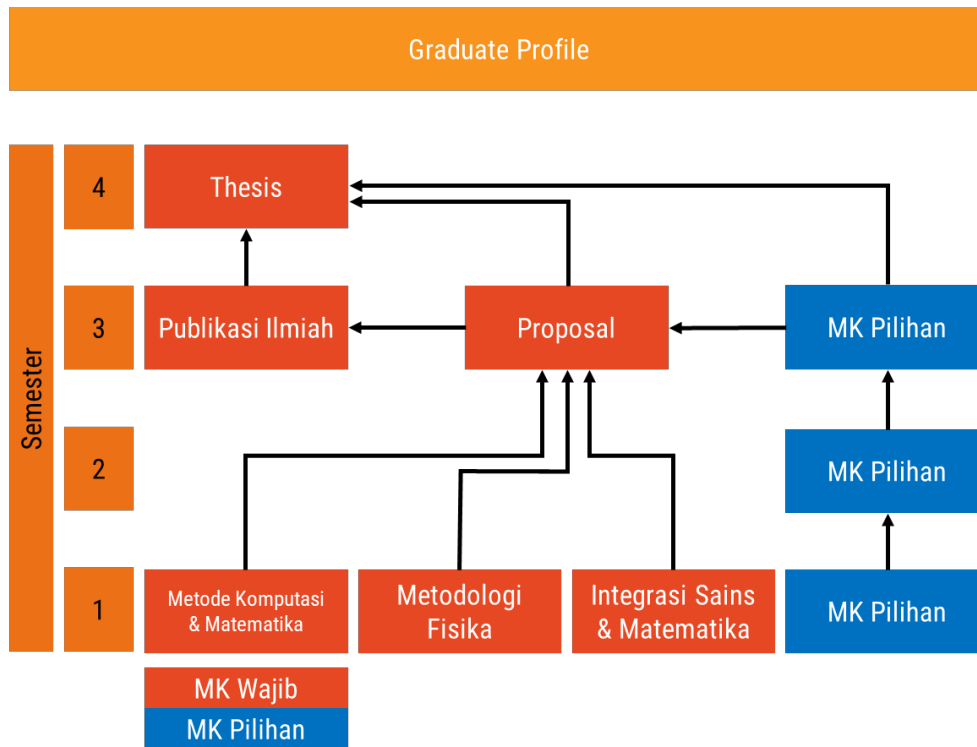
Graduate Profile

Semester

4

Thesis

3

Publikasi Ilmiah

Proposal

MK Pilihan

2

MK Pilihan

1

Metode Komputasi & Matematika

Metodologi Fisika

Integrasi Sains & Matematika

MK Pilihan

MK Wajib

MK Pilihan